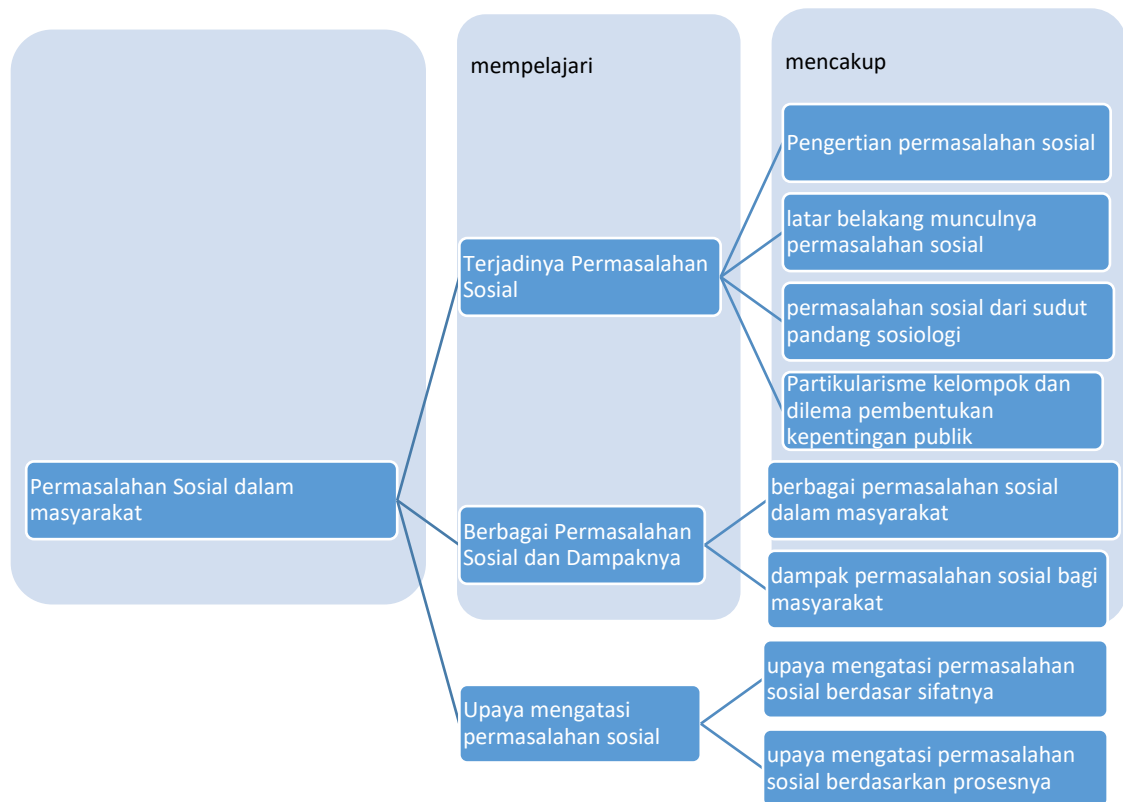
mempelajari

mencakup

Permasalahan Sosial dalam masyarakat

Terjadinya Permasalahan Sosial

Pengertian permasalahan sosial

latar belakang munculnya permasalahan sosial

permasalahan sosial dari sudut pandang sosiologi

Partikularisme kelompok dan dilema pembentukan kepentingan publik

Berbagai Permasalahan Sosial dan Dampaknya

berbagai permasalahan sosial dalam masyarakat

dampak permasalahan sosial bagi masyarakat

Upaya mengatasi permasalahan sosial

upaya mengatasi permasalahan sosial berdasar sifatnya

upaya mengatasi permasalahan sosial berdasarkan prosesnya